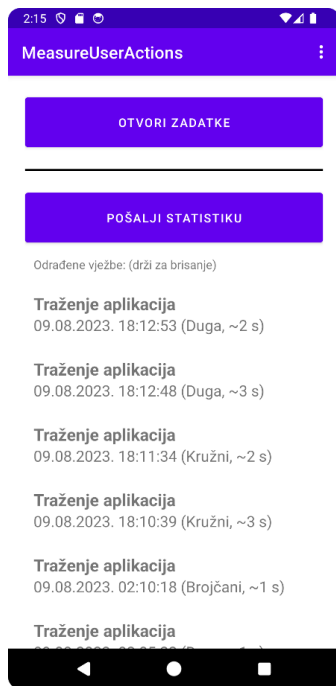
2:15

MeasureUserActions

OTVORI ZADATKE

POŠALJI STATISTIKU

Odrađene vježbe: (drži za brisanje)

Traženje aplikacija
09.08.2023. 18:12:53 (Duga, ~2 s)

Traženje aplikacija
09.08.2023. 18:12:48 (Duga, ~3 s)

Traženje aplikacija
09.08.2023. 18:11:34 (Kružni, ~2 s)

Traženje aplikacija
09.08.2023. 18:10:39 (Kružni, ~3 s)

Traženje aplikacija
09.08.2023. 02:10:18 (Brojčani, ~1 s)

Traženje aplikacija
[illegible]